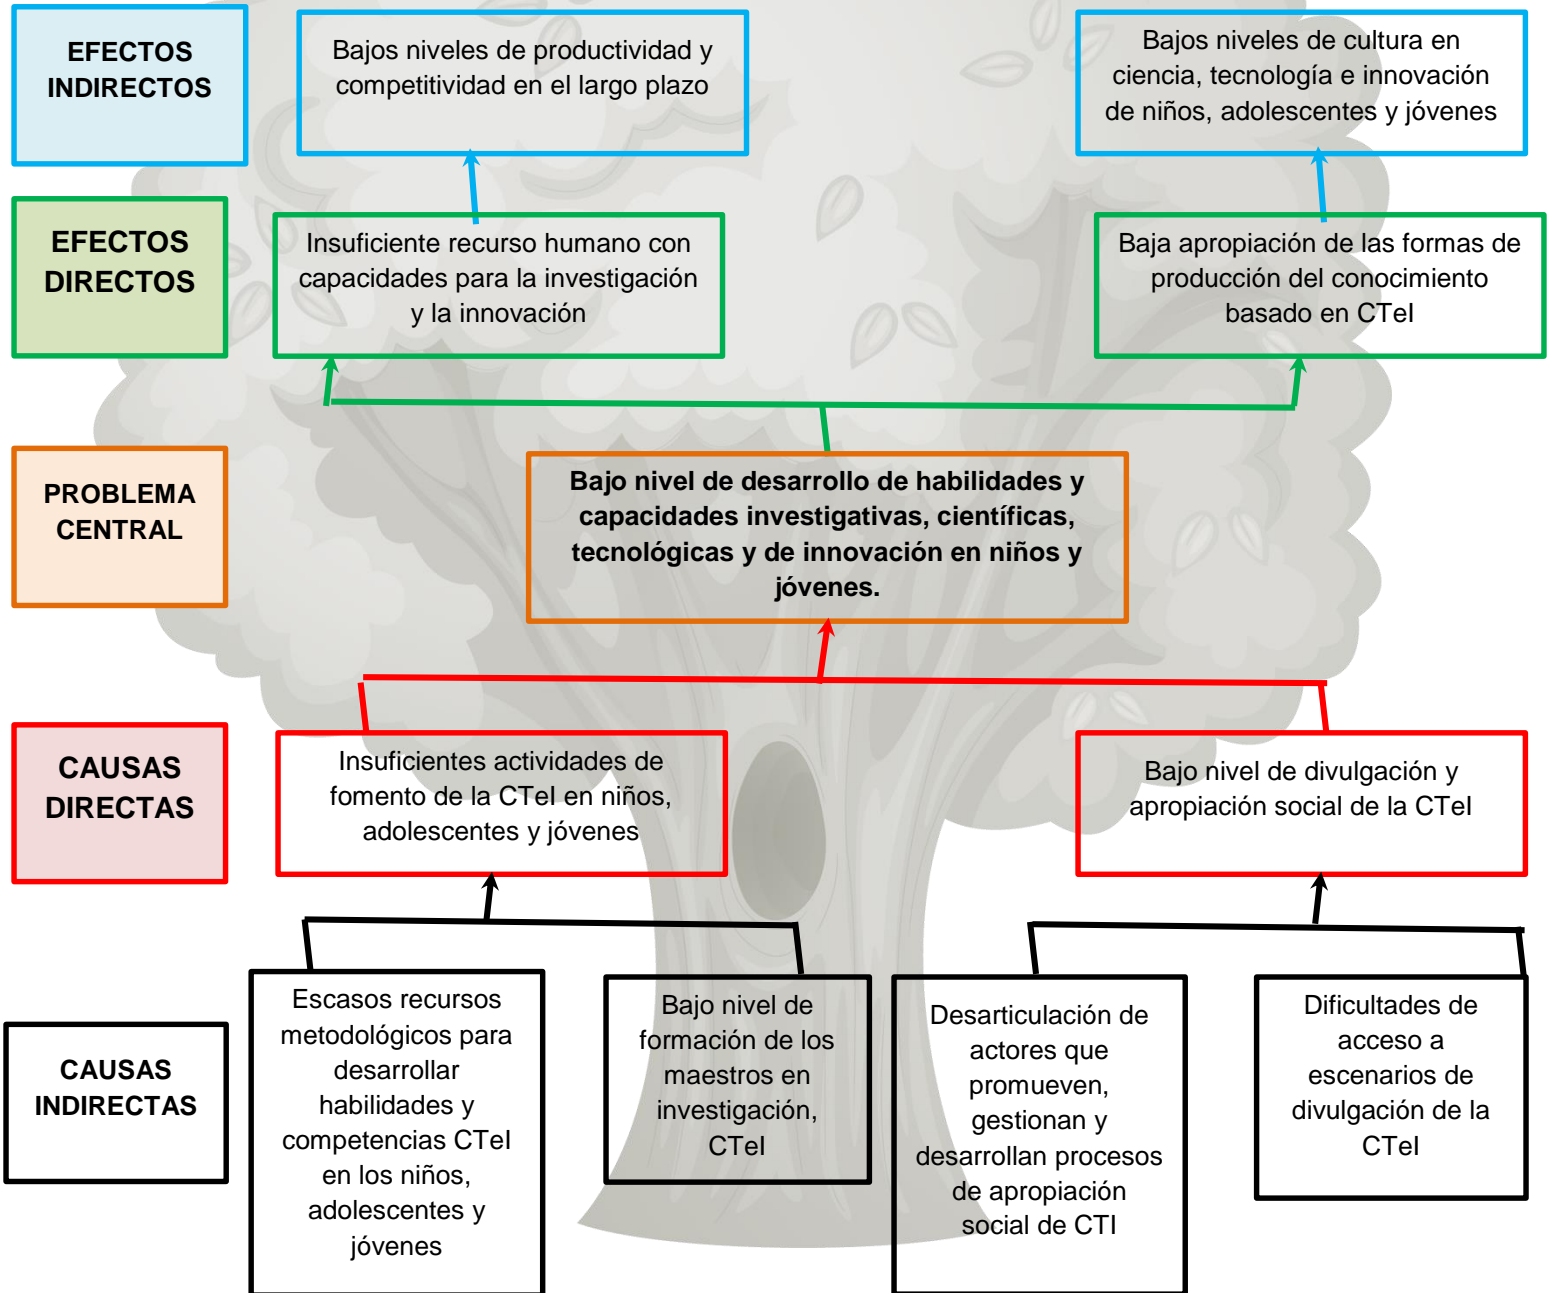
EFECTOS INDIRECTOS

Bajos niveles de productividad y competitividad en el largo plazo

Bajos niveles de cultura en ciencia, tecnología e innovación de niños, adolescentes y jóvenes

EFECTOS DIRECTOS

Insuficiente recurso humano con capacidades para la investigación y la innovación

Baja apropiación de las formas de producción del conocimiento basado en CTeI

PROBLEMA CENTRAL

Bajo nivel de desarrollo de habilidades y capacidades investigativas, científicas, tecnológicas y de innovación en niños y jóvenes.

CAUSAS DIRECTAS

Insuficientes actividades de fomento de la CTeI en niños, adolescentes y jóvenes

Bajo nivel de divulgación y apropiación social de la CTeI

CAUSAS INDIRECTAS

Escasos recursos metodológicos para desarrollar habilidades y competencias CTeI en los niños, adolescentes y jóvenes

Bajo nivel de formación de los maestros en investigación, CTeI

Desarticulación de actores que promueven, gestionan y desarrollan procesos de apropiación social de CTI

Dificultades de acceso a escenarios de divulgación de la CTeI